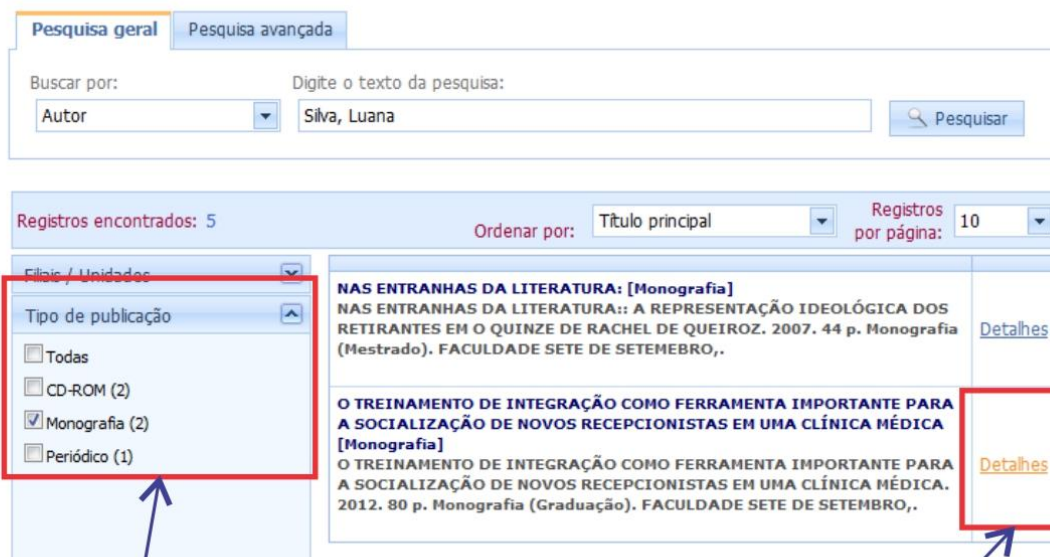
Pesquisa geral | Pesquisa avançada

Buscar por:
Autor

Digite o texto da pesquisa:
Silva, Luana

Pesquisar

Registros encontrados: 5

Ordenar por: Título principal

Registros por página: 10

Filiais / Unidades

Tipo de publicação

Todas
CD-ROM (2)
Monografia (2)
Periódico (1)

NAS ENTRANHAS DA LITERATURA: [Monografia]
NAS ENTRANHAS DA LITERATURA:: A REPRESENTAÇÃO IDEOLÓGICA DOS RETIRANTES EM O QUINZE DE RACHEL DE QUEIROZ. 2007. 44 p. Monografia (Mestrado). FACULDADE SETE DE SETEMBRO,.

Detalhes

O TREINAMENTO DE INTEGRAÇÃO COMO FERRAMENTA IMPORTANTE PARA A SOCIALIZAÇÃO DE NOVOS RECEPCIONISTAS EM UMA CLÍNICA MÉDICA [Monografia]
O TREINAMENTO DE INTEGRAÇÃO COMO FERRAMENTA IMPORTANTE PARA A SOCIALIZAÇÃO DE NOVOS RECEPCIONISTAS EM UMA CLÍNICA MÉDICA. 2012. 80 p. Monografia (Graduação). FACULDADE SETE DE SETEMBRO,.

Detalhes